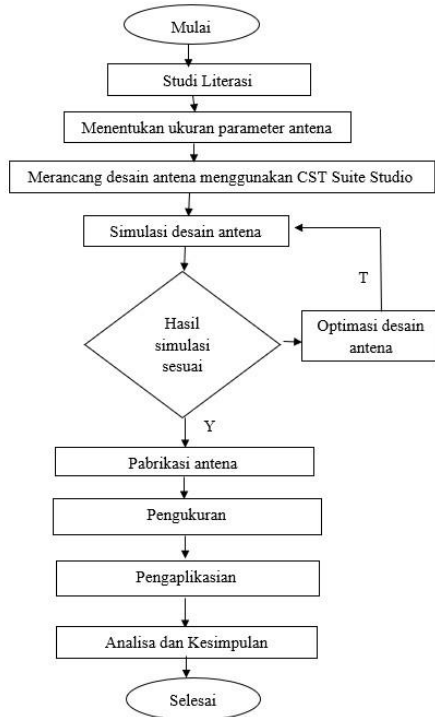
Mulai

Studi Literasi

Menentukan ukuran parameter antena

Merancang desain antena menggunakan CST Suite Studio

Simulasi desain antena

T

Hasil simulasi sesuai

Optimasi desain antena

Y

Pabrikasi antena

Pengukuran

Pengaplikasian

Analisa dan Kesimpulan

Selesai